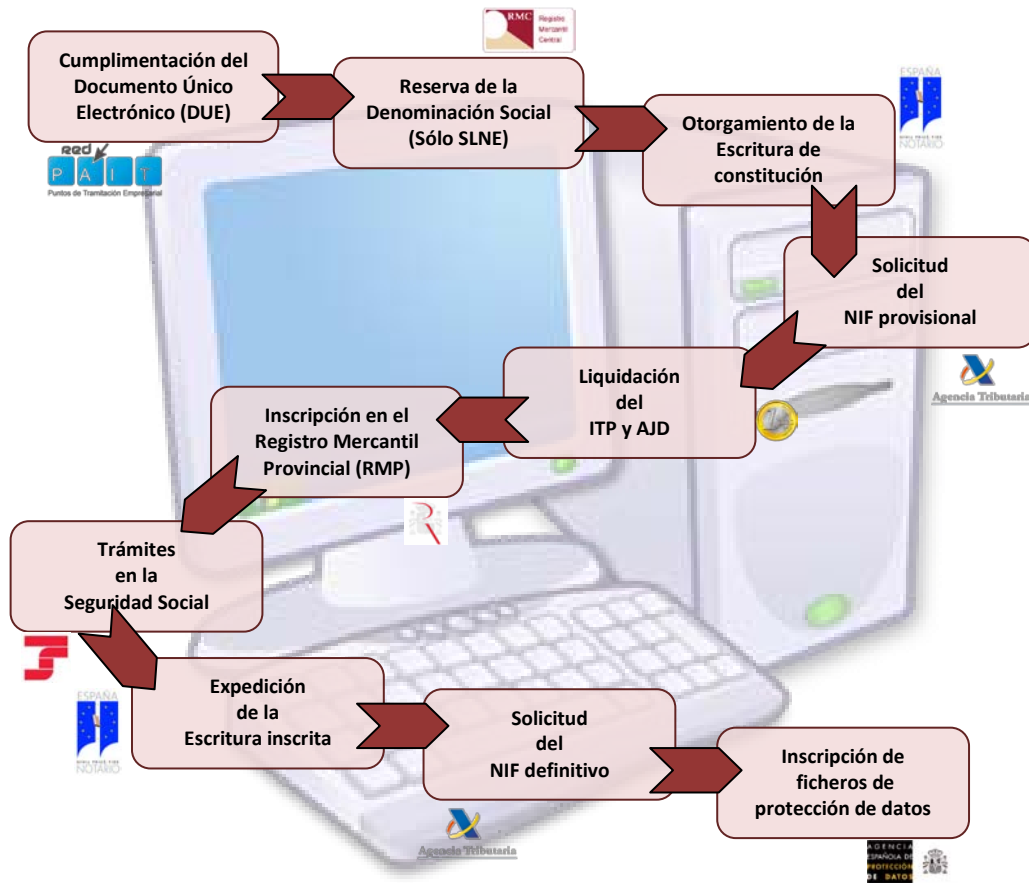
RMC Registro Mercantil Central

Cumplimentación del Documento Único Electrónico (DUE)

red PAIT Puntos de Tramitación Empresarial

Reserva de la Denominación Social (Sólo SLNE)

ESPAÑA NOTARIO

Otorgamiento de la Escritura de constitución

Solicitud del NIF provisional

Agencia Tributaria

Liquidación del ITP y AJD

Inscripción en el Registro Mercantil Provincial (RMP)

Trámites en la Seguridad Social

Expedición de la Escritura inscrita

ESPAÑA NOTARIO

Solicitud del NIF definitivo

Agencia Tributaria

Inscripción de ficheros de protección de datos

AGENCIA ESPAÑOLA DE PROTECCIÓN DE DATOS